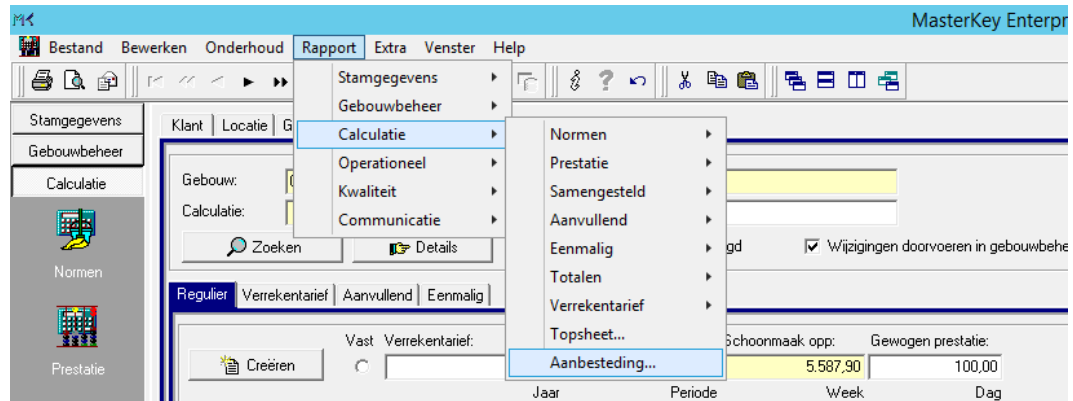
MK MasterKey Enterpr

Bestand Bewerken Onderhoud Rapport Extra Venster Help

Stamgegevens
Gebouwbeheer
Calculatie
Normen
Prestatie

Klant | Locatie | G

Gebouw:
Calculatie:
Zoeken
Details

Stamgegevens
Gebouwbeheer
Calculatie
Operationeel
Kwaliteit
Communicatie

Normen
Prestatie
Samengesteld
Aanvullend
Eenmalig
Totalen
Verrekentarief
Topsheet...
Aanbesteding...

gd
Wijzigingen doorvoeren in gebouwbehe

Regulier | Verrekentarief | Aanvullend | Eenmalig

Creëren
Vast Verrekentarief:
Schoonmaak opp: 5.587,90
Gewogen prestatie: 100,00
Jaar Periode Week Dag